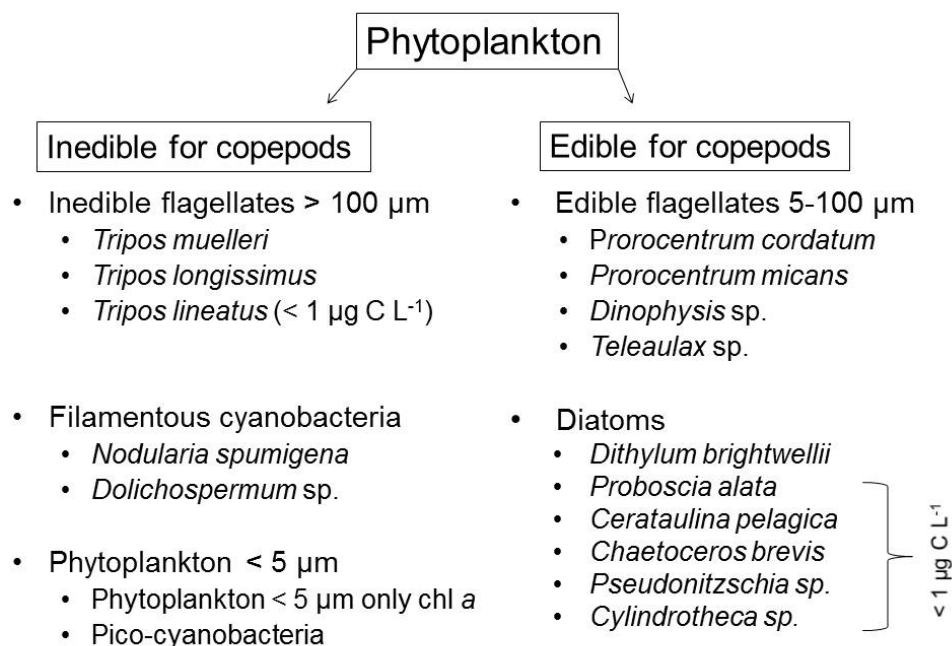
Phytoplankton

Inedible for copepods

- Inedible flagellates > 100 µm
  - Tripos muelleri
  - Tripos longissimus
  - Tripos lineatus (< 1 µg C L$^{-1}$)

- Filamentous cyanobacteria
  - Nodularia spumigena
  - Dolichospermum sp.

- Phytoplankton < 5 µm
  - Phytoplankton < 5 µm only chl a
  - Pico-cyanobacteria

Edible for copepods

- Edible flagellates 5-100 µm
  - Prorocentrum cordatum
  - Prorocentrum micans
  - Dinophysis sp.
  - Teleaulax sp.

- Diatoms
  - Dithylum brightwellii
  - Proboscia alata
  - Cerataulina pelagica
  - Chaetoceros brevis
  - Pseudonitzschia sp.
  - Cylindrotheca sp.

< 1 µg C L$^{-1}$